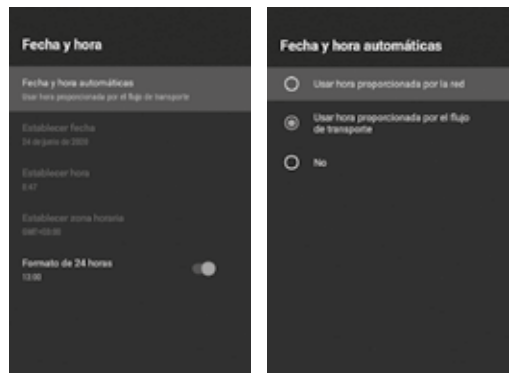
Fecha y hora

Fecha y hora automáticas
Usar hora proporcionada por el flujo de transporte

Establecer fecha
24 de junio de 2020

Establecer hora
8:47

Establecer zona horaria
GMT+03:00

Formato de 24 horas
13:00

Fecha y hora automáticas

Usar hora proporcionada por la red

Usar hora proporcionada por el flujo de transporte

No